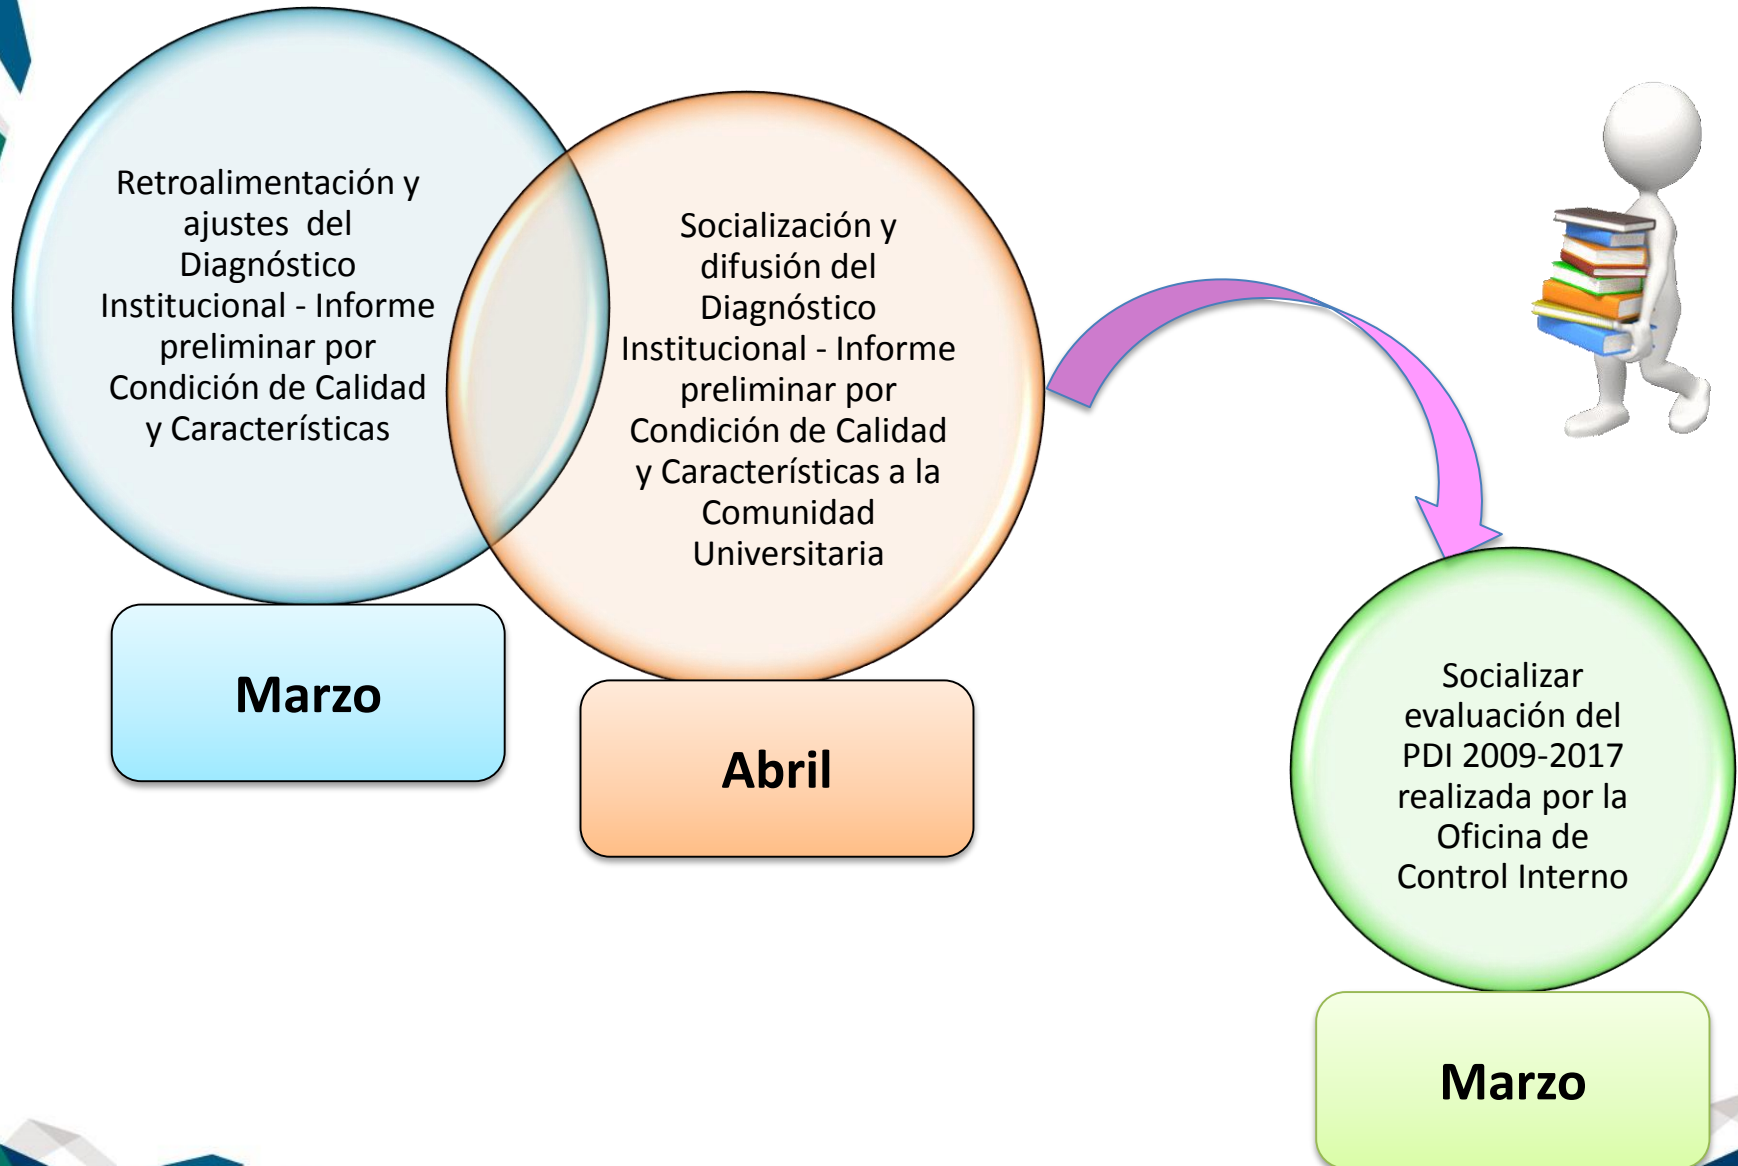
Retroalimentación y ajustes del Diagnóstico Institucional - Informe preliminar por Condición de Calidad y Características

Marzo

Socialización y difusión del Diagnóstico Institucional - Informe preliminar por Condición de Calidad y Características a la Comunidad Universitaria

Abril

Socializar evaluación del PDI 2009-2017 realizada por la Oficina de Control Interno

Marzo